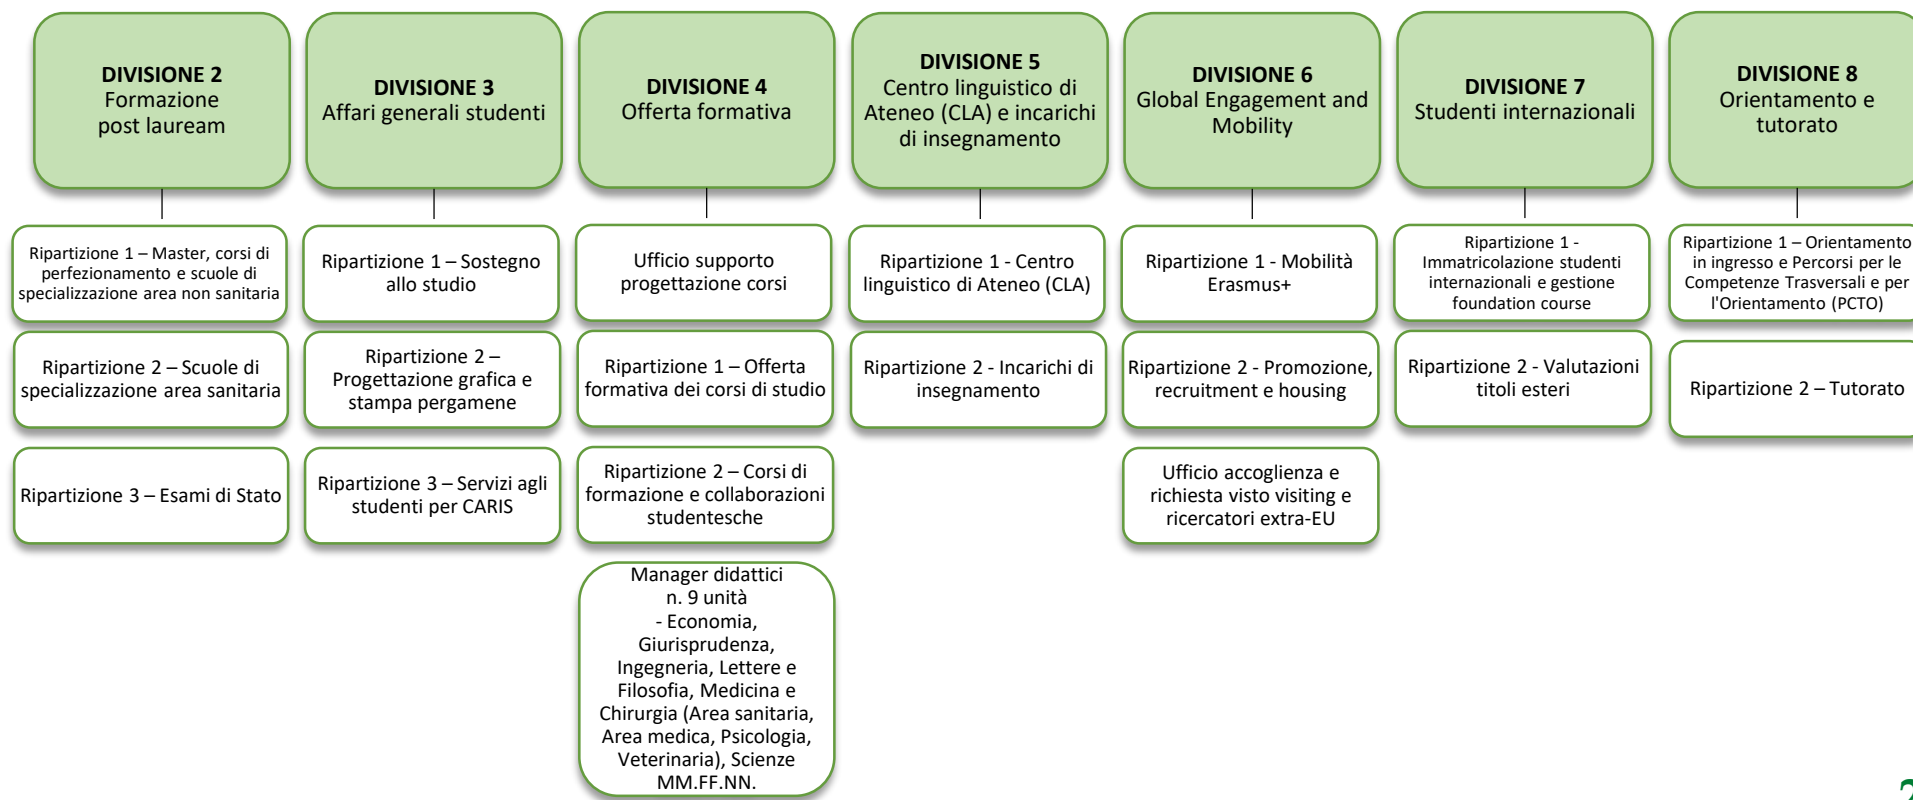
DIVISIONE 2
Formazione post lauream

Ripartizione 1 – Master, corsi di perfezionamento e scuole di specializzazione area non sanitaria

Ripartizione 2 – Scuole di specializzazione area sanitaria

Ripartizione 3 – Esami di Stato

DIVISIONE 3
Affari generali studenti

Ripartizione 1 – Sostegno allo studio

Ripartizione 2 – Progettazione grafica e stampa pergamene

Ripartizione 3 – Servizi agli studenti per CARIS

DIVISIONE 4
Offerta formativa

Ufficio supporto progettazione corsi

Ripartizione 1 – Offerta formativa dei corsi di studio

Ripartizione 2 – Corsi di formazione e collaborazioni studentesche

Manager didattici
n. 9 unità
- Economia, Giurisprudenza, Ingegneria, Lettere e Filosofia, Medicina e Chirurgia (Area sanitaria, Area medica, Psicologia, Veterinaria), Scienze MM.FF.NN.

DIVISIONE 5
Centro linguistico di Ateneo (CLA) e incarichi di insegnamento

Ripartizione 1 - Centro linguistico di Ateneo (CLA)

Ripartizione 2 - Incarichi di insegnamento

DIVISIONE 6
Global Engagement and Mobility

Ripartizione 1 - Mobilità Erasmus+

Ripartizione 2 - Promozione, recruitment e housing

Ufficio accoglienza e richiesta visto visiting e ricercatori extra-EU

DIVISIONE 7
Studenti internazionali

Ripartizione 1 - Immatricolazione studenti internazionali e gestione foundation course

Ripartizione 2 - Valutazioni titoli esteri

DIVISIONE 8
Orientamento e tutorato

Ripartizione 1 – Orientamento in ingresso e Percorsi per le Competenze Trasversali e per l'Orientamento (PCTO)

Ripartizione 2 – Tutorato